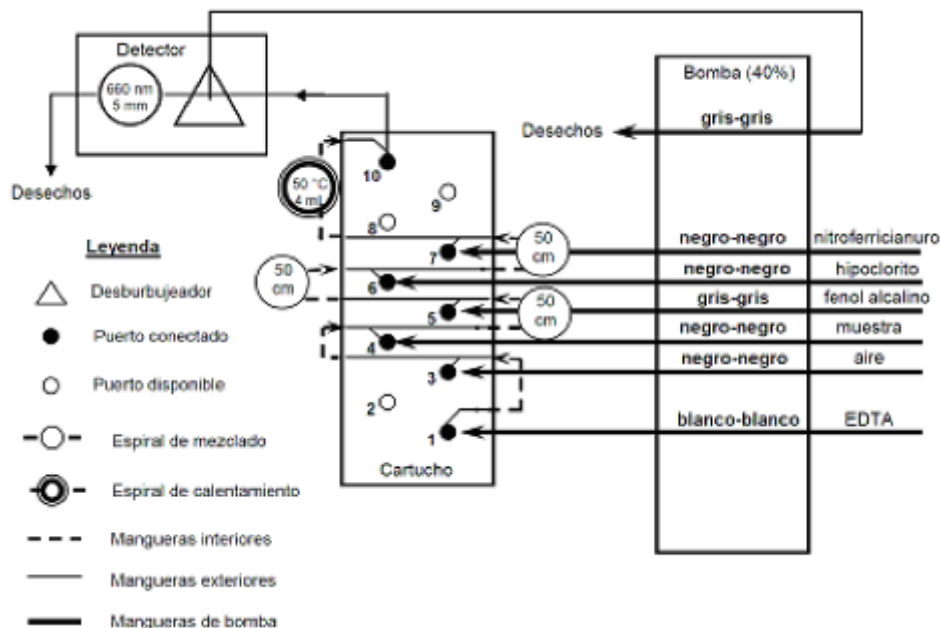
Detector

660 nm
5 mm

Desechos

Bomba (40%)

gris-gris

Desechos

10

50 °C
4 ml

9

8

7

50 cm

negro-negro nitroferricianuro

50 cm

6

negro-negro hipoclorito

gris-gris fenol alcalino

5

50 cm

negro-negro muestra

4

negro-negro aire

3

2

1

blanco-blanco EDTA

Cartucho

Leyenda

Desburbujeador

Puerto conectado

Puerto disponible

Espiral de mezclado

Espiral de calentamiento

Mangueras interiores

Mangueras exteriores

Mangueras de bomba